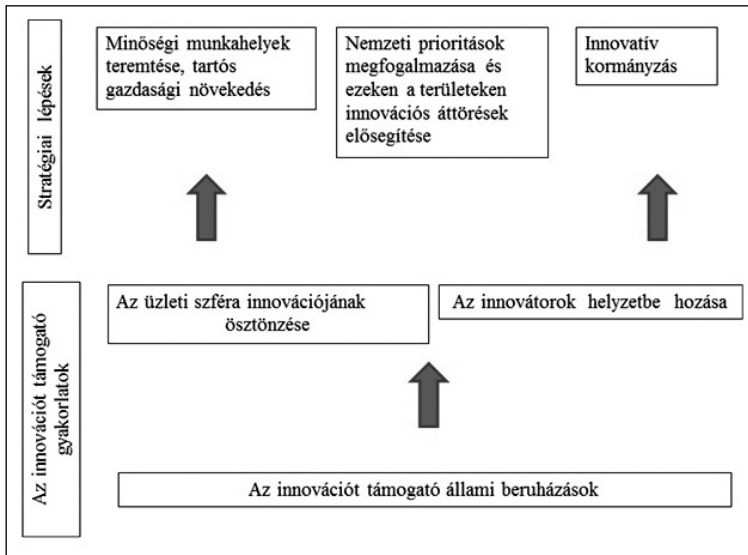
Stratégiai lépések

Minőségi munkahelyek teremtése, tartós gazdasági növekedés

Nemzeti prioritások megfogalmazása és ezeken a területeken innovációs áttörések elősegítése

Innovatív kormányzás

Az innovációt támogató gyakorlatok

Az üzleti szféra innovációjának ösztönzése

Az innovátorok helyzetbe hozása

Az innovációt támogató állami beruházások